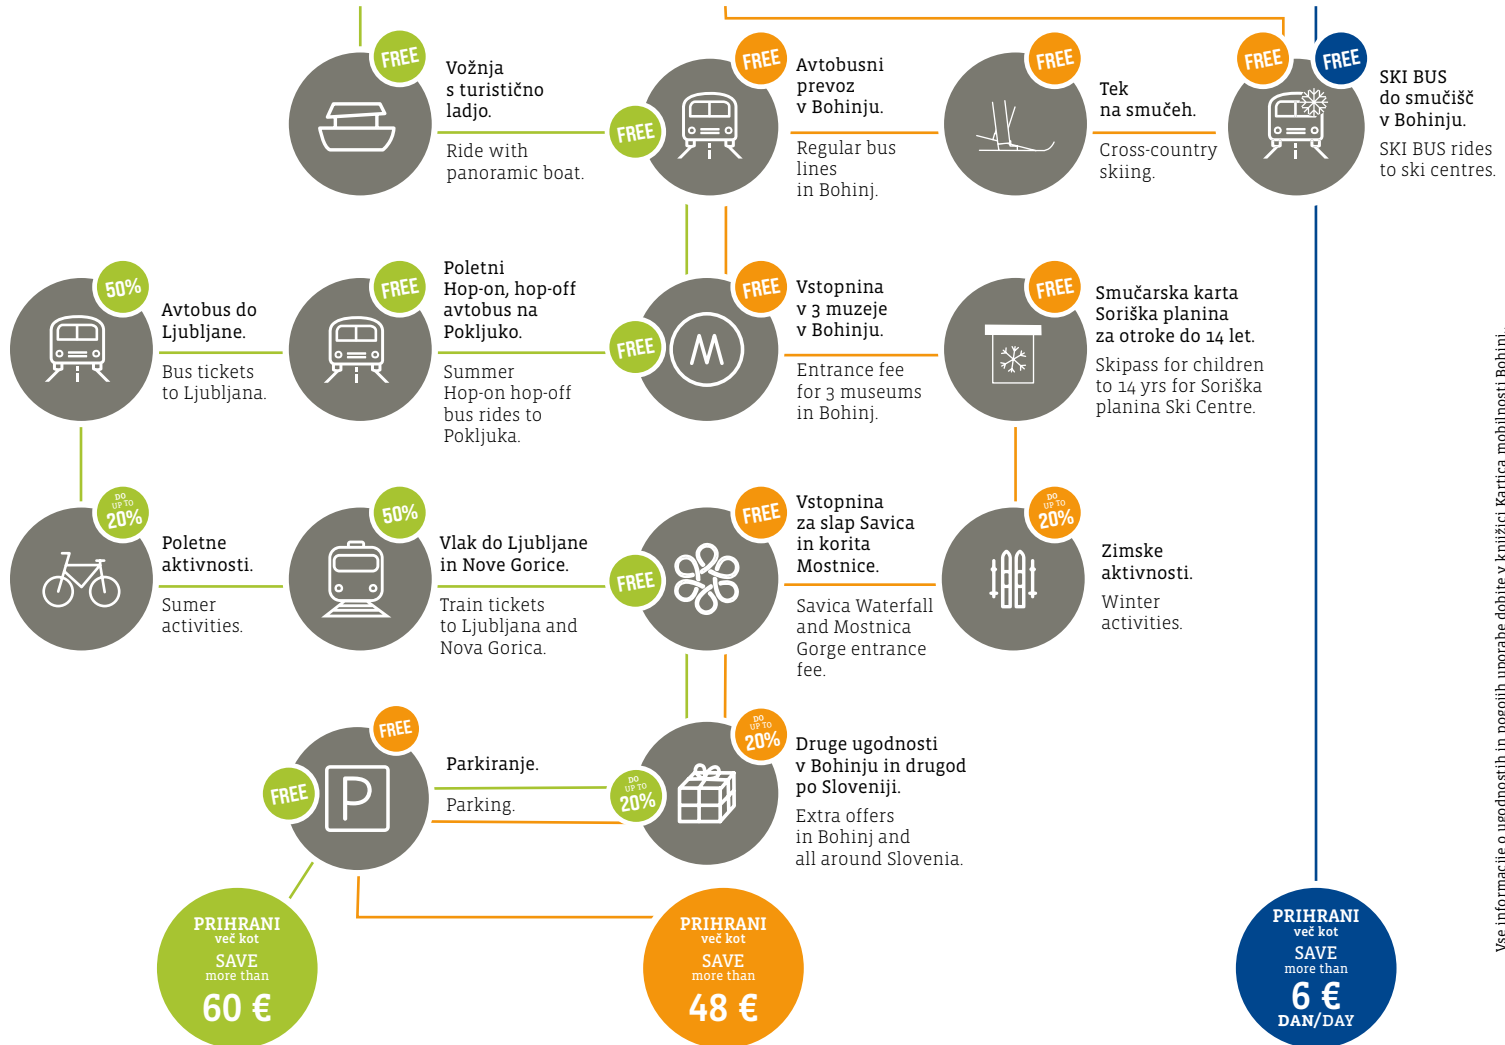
FREE
Vožnja s turistično ladjo.
Ride with panoramic boat.

FREE
FREE
Avtobusni prevoz v Bohinju.
Regular bus lines in Bohinj.

FREE
Tek na smučeh.
Cross-country skiing.

FREE
FREE
SKI BUS do smučišč v Bohinju.
SKI BUS rides to ski centres.

50%
Avtobus do Ljubljane.
Bus tickets to Ljubljana.

FREE
Poletni Hop-on, hop-off avtobus na Pokljuko.
Summer Hop-on hop-off bus rides to Pokljuka.

FREE
FREE
Vstopnina v 3 muzeje v Bohinju.
Entrance fee for 3 museums in Bohinj.

FREE
Smučarska karta Soriška planina za otroke do 14 let.
Skipass for children to 14 yrs for Soriška planina Ski Centre.

DO UP TO 20%
Poletne aktivnosti.
Sumer activities.

50%
Vlak do Ljubljane in Nove Gorice.
Train tickets to Ljubljana and Nova Gorica.

FREE
FREE
Vstopnina za slap Savica in korita Mostnice.
Savica Waterfall and Mostnica Gorge entrance fee.

DO UP TO 20%
Zimske aktivnosti.
Winter activities.

FREE
FREE
Parkiranje.
Parking.

DO UP TO 20%
DO UP TO 20%
Druge ugodnosti v Bohinju in drugod po Sloveniji.
Extra offers in Bohinj and all around Slovenia.

PRIHRANI več kot SAVE more than 60 €

PRIHRANI več kot SAVE more than 48 €

PRIHRANI več kot SAVE more than 6 € DAN/DAY

Vse informacije o ugodnostih in pogojih uporabe dobite v knjižici Kartica mobilnosti Bohinj.